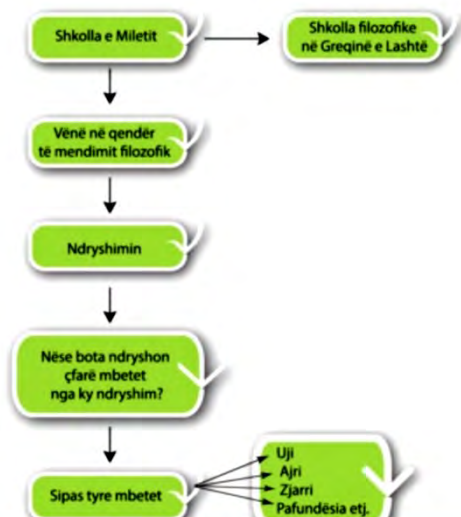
Shkolla e Miletit

Shkolla filozofike në Greqinë e Lashtë

Vënë në qendër të mendimit filozofik

Ndryshimin

Nëse bota ndryshon çfarë mbetet nga ky ndryshim?

Sipas tyre mbetet

Uji
Ajri
Zjarri
Pafundësia etj.